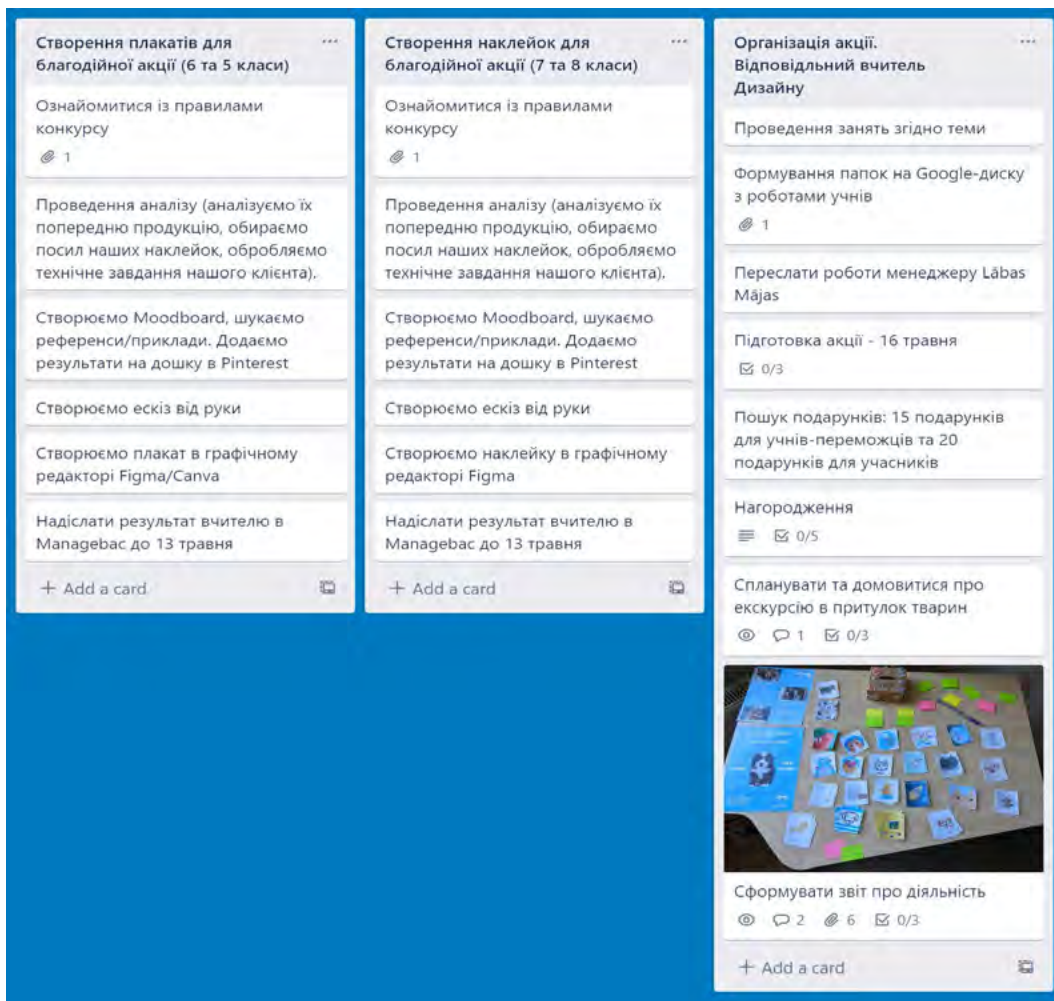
Створення плакатів для благодійної акції (6 та 5 класи) ...

Ознайомитися із правилами конкурсу
1

Проведення аналізу (аналізуємо їх попередню продукцію, обираємо посил наших наклейок, обробляємо технічне завдання нашого клієнта).

Створюємо Moodboard, шукаємо референси/приклади. Додаємо результати на дошку в Pinterest

Створюємо ескіз від руки

Створюємо плакат в графічному редакторі Figma/Canva

Надіслати результат вчителю в Managebac до 13 травня

+ Add a card

Створення наклейок для благодійної акції (7 та 8 класи) ...

Ознайомитися із правилами конкурсу
1

Проведення аналізу (аналізуємо їх попередню продукцію, обираємо посил наших наклейок, обробляємо технічне завдання нашого клієнта).

Створюємо Moodboard, шукаємо референси/приклади. Додаємо результати на дошку в Pinterest

Створюємо ескіз від руки

Створюємо наклейку в графічному редакторі Figma

Надіслати результат вчителю в Managebac до 13 травня

+ Add a card

Організація акції. Відповідльний вчитель Дизайну ...

Проведення занять згідно теми

Формування папок на Google-диску з роботами учнів
1

Переслати роботи менеджеру Lābas Mājas

Підготовка акції - 16 травня
0/3

Пошук подарунків: 15 подарунків для учнів-переможців та 20 подарунків для учасників

Нагородження
0/5

Спланувати та домовитися про екскурсію в притулок тварин
1 0/3

Сформувати звіт про діяльність
2 6 0/3

+ Add a card